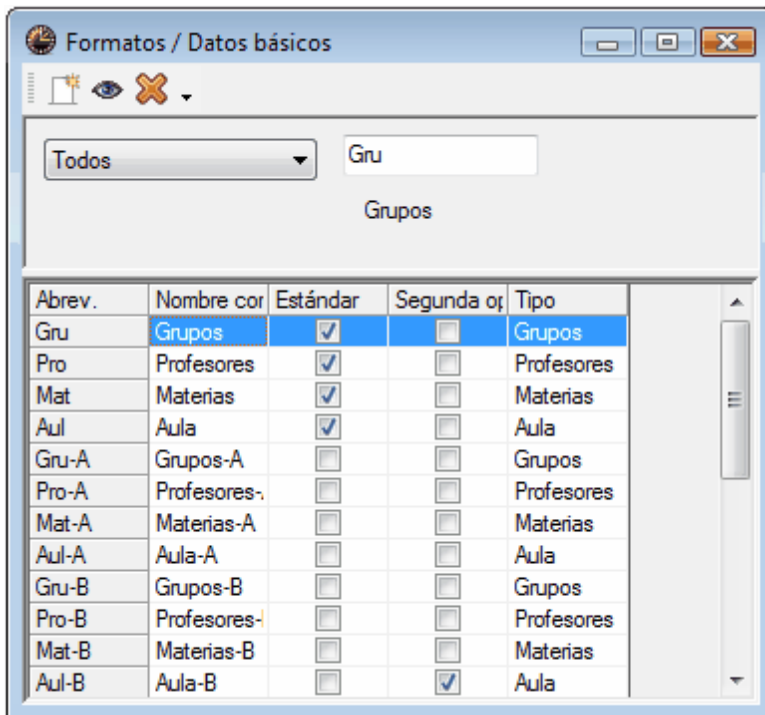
Formatos / Datos básicos

Todos

Gru

Grupos

| Abrev. | Nombre cor | Estándar | Segunda oj | Tipo |
|---|---|---|---|---|
| Gru | Grupos | ☑ | ☐ | Grupos |
| Pro | Profesores | ☑ | ☐ | Profesores |
| Mat | Materias | ☑ | ☐ | Materias |
| Aul | Aula | ☑ | ☐ | Aula |
| Gru-A | Grupos-A | ☐ | ☐ | Grupos |
| Pro-A | Profesores-. | ☐ | ☐ | Profesores |
| Mat-A | Materias-A | ☐ | ☐ | Materias |
| Aul-A | Aula-A | ☐ | ☐ | Aula |
| Gru-B | Grupos-B | ☐ | ☐ | Grupos |
| Pro-B | Profesores-l | ☐ | ☐ | Profesores |
| Mat-B | Materias-B | ☐ | ☐ | Materias |
| Aul-B | Aula-B | ☐ | ☑ | Aula |